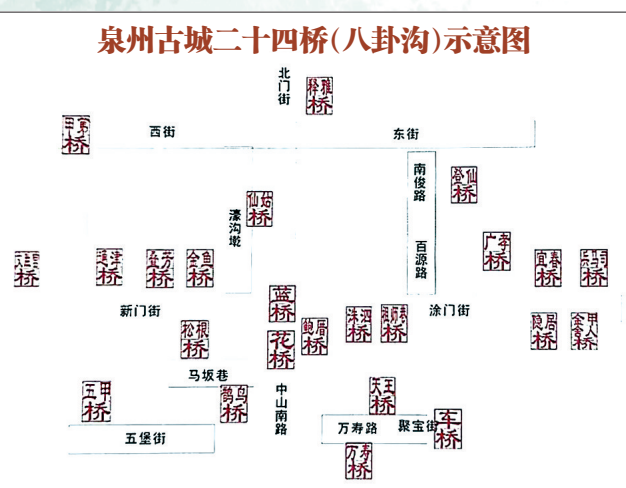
泉州古城二十四桥(八卦沟)示意图

北门街

拜雅桥

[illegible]桥

西街

东街

南俊路

登仙桥

仙妈桥

濠沟墘

百源路

广孝桥

宜春桥

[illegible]桥

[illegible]桥

通津桥

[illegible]桥

金鱼桥

蓝桥

新门街

涂门街

松柏桥

花桥

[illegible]桥

洙泗桥

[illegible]桥

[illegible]桥

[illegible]桥

马坂巷

三甲桥

鹦鸟桥

中山南路

天王桥

五堡街

万寿路

聚宝街

车桥

万寿桥